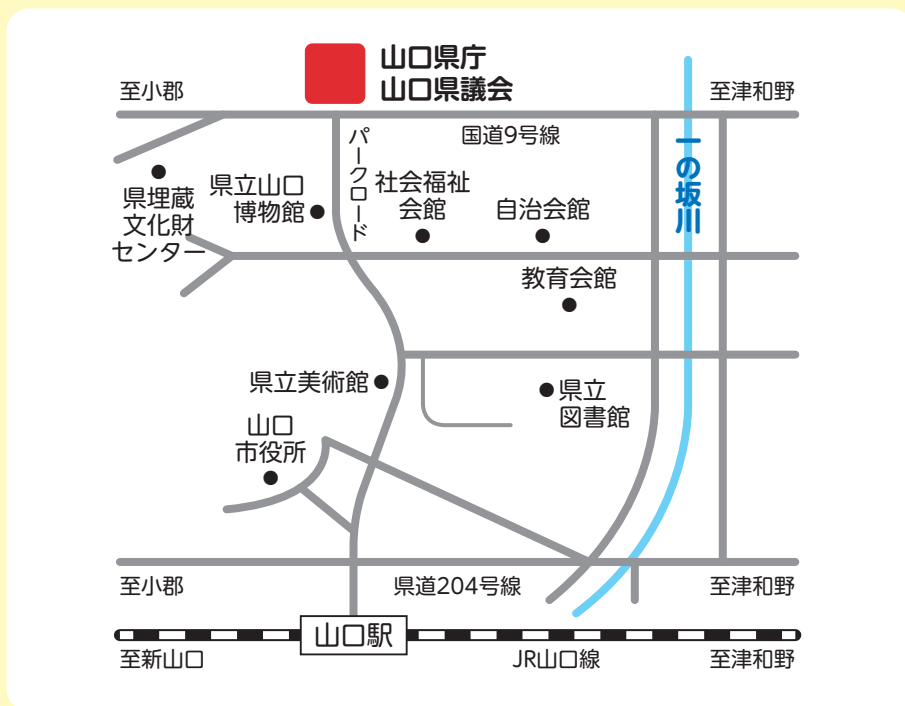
山口県庁
山口県議会

至小郡

至津和野

国道9号線

パークロード

一の坂川

県埋蔵
文化財
センター

県立山口
博物館

社会福祉
会館

自治会館

教育会館

県立美術館

県立
図書館

山口
市役所

至小郡

県道204号線

至津和野

山口駅

至新山口

JR山口線

至津和野